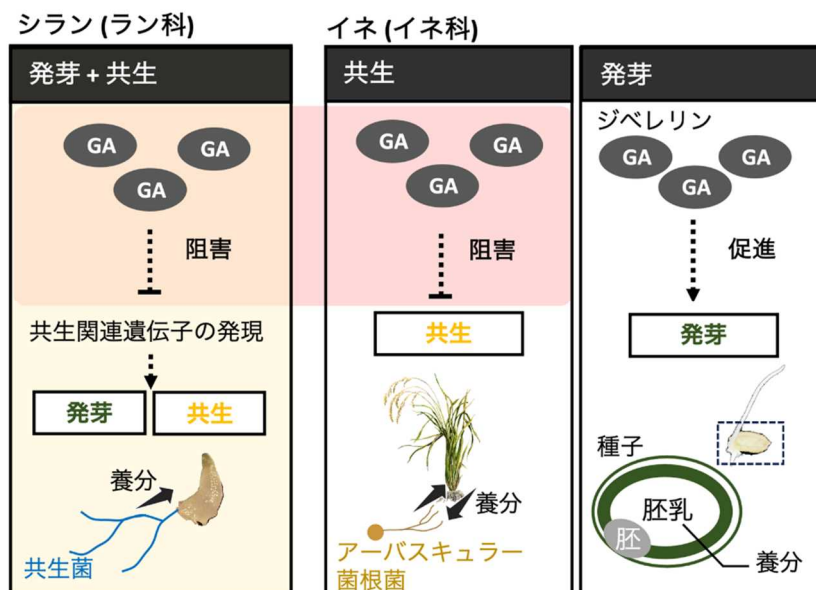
シラン (ラン科)

発芽 + 共生

GA GA GA

阻害

共生関連遺伝子の発現

発芽　共生

養分

共生菌

イネ (イネ科)

共生

GA GA GA

阻害

共生

養分

アーバスキュラー菌根菌

発芽

ジベレリン

GA GA GA

促進

発芽

種子

胚乳

胚

養分